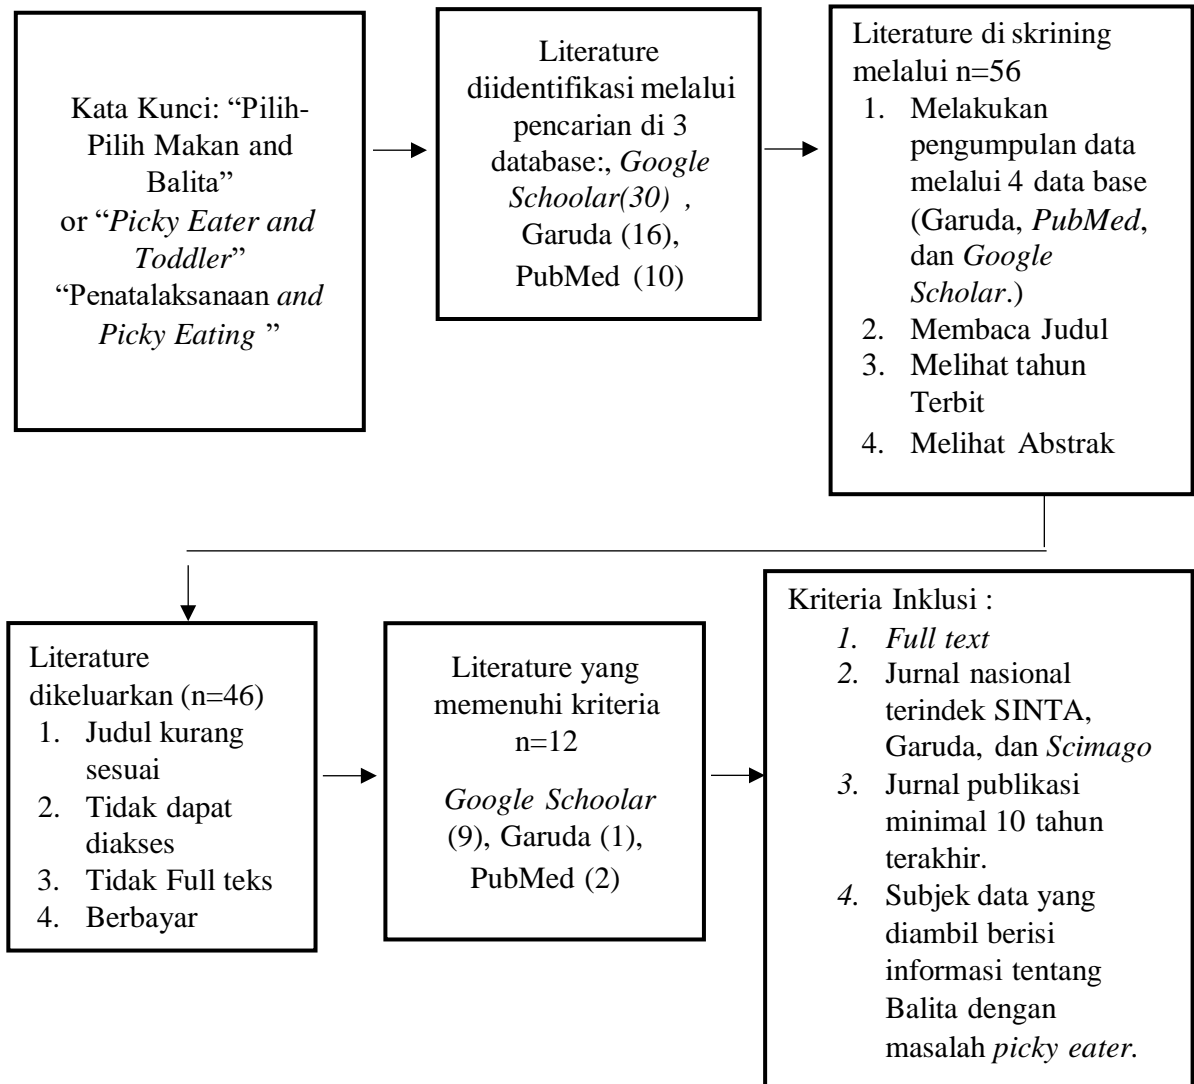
Kata Kunci: “Pilih-Pilih Makan and Balita” or “Picky Eater and Toddler” “Penatalaksanaan and Picky Eating ”

Literature diidentifikasi melalui pencarian di 3 database:, Google Schoolar(30) , Garuda (16), PubMed (10)

Literature di skrining melalui n=56
1. Melakukan pengumpulan data melalui 4 data base (Garuda, PubMed, dan Google Scholar.)
2. Membaca Judul
3. Melihat tahun Terbit
4. Melihat Abstrak

Literature dikeluarkan (n=46)
1. Judul kurang sesuai
2. Tidak dapat diakses
3. Tidak Full teks
4. Berbayar

Literature yang memenuhi kriteria n=12

Google Schoolar (9), Garuda (1), PubMed (2)

Kriteria Inklusi :
1. Full text
2. Jurnal nasional terindek SINTA, Garuda, dan Scimago
3. Jurnal publikasi minimal 10 tahun terakhir.
4. Subjek data yang diambil berisi informasi tentang Balita dengan masalah picky eater.